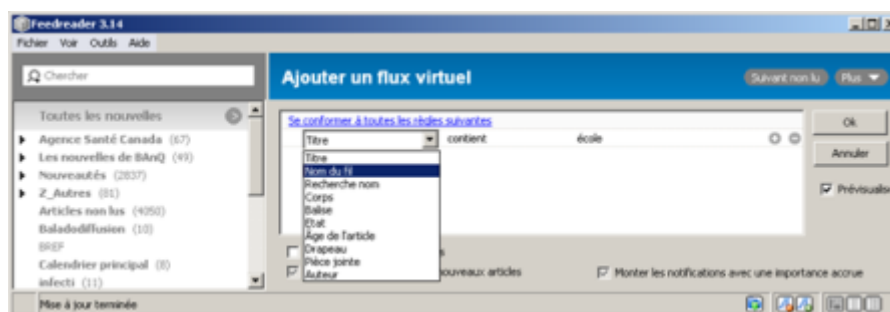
Feedreader 3.14

Fichier Voir Outils Aide

Chercher

Ajouter un flux virtuel

Suivant non lu Plus

Toutes les nouvelles

Agence Santé Canada (67)
Les nouvelles de BAnQ (49)
Nouveautés (2837)
Z_Autres (81)
Articles non lus (4050)
Baladodiffusion (10)
BREF
Calendrier principal (8)
infecti (11)

Se conformer à toutes les règles suivantes

Titre contient école

Titre
Nom du fil
Recherche nom
Corps
Balise
État
Âge de l'article
Drapeau
Pièce jointe
Auteur

Ok

Annuler

Prévisualiser

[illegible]ouveaux articles

Monter les notifications avec une importance accrue

Mise à jour terminée